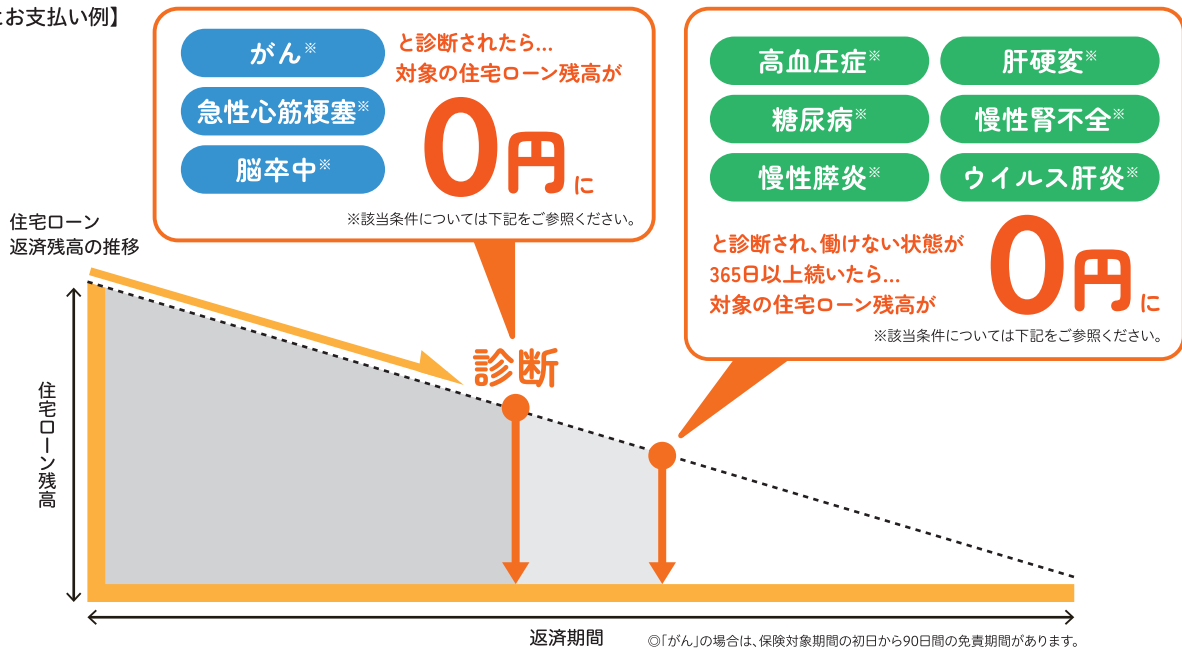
お支払い例】

がん※
急性心筋梗塞※
脳卒中※

と診断されたら…
対象の住宅ローン残高が
0円に
※該当条件については下記をご参照ください。

高血圧症※
肝硬変※
糖尿病※
慢性腎不全※
慢性膵炎※
ウイルス肝炎※

と診断され、働けない状態が
365日以上続いたら…
対象の住宅ローン残高が
0円に
※該当条件については下記をご参照ください。

住宅ローン
返済残高の推移

診断

住宅ローン残高

返済期間

◎「がん」の場合は、保険対象期間の初日から90日間の免責期間があります。